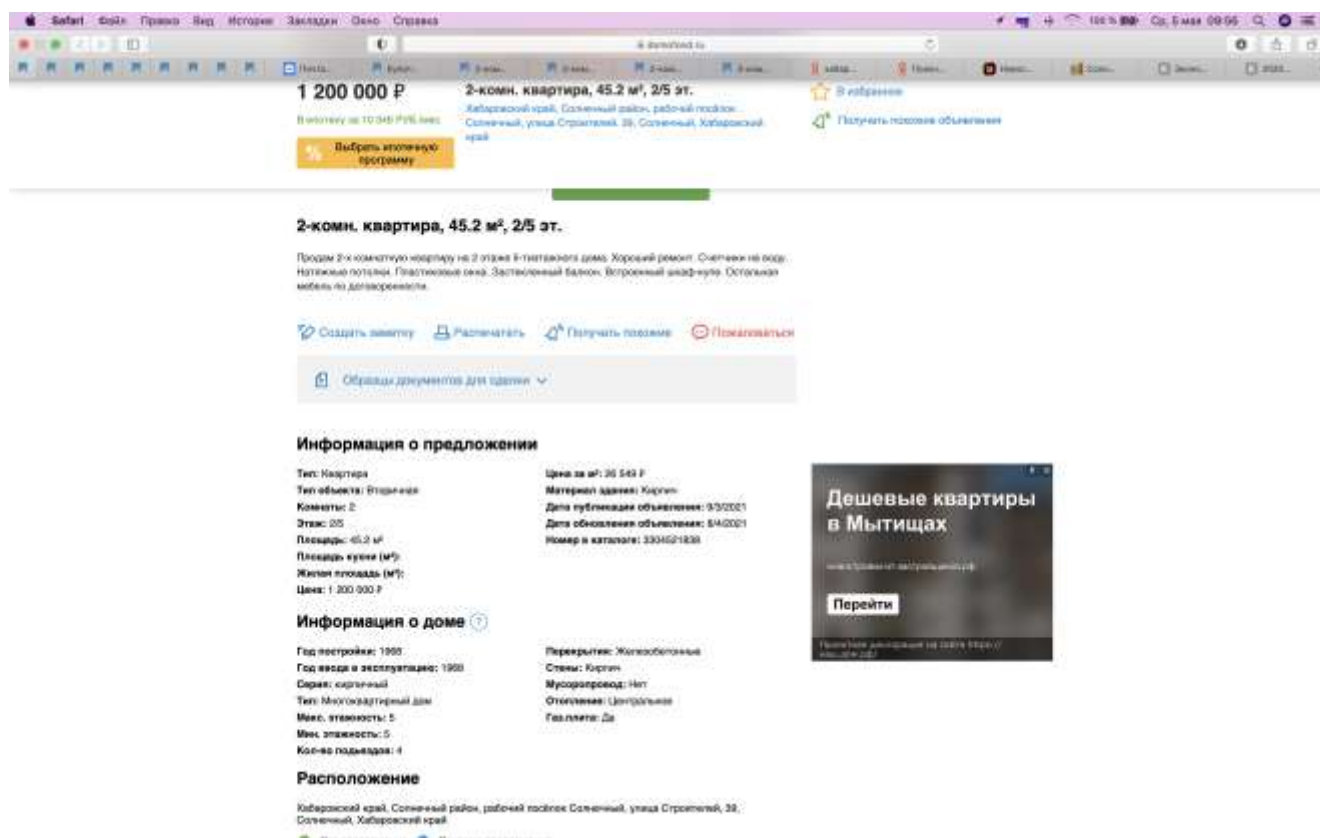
Safari Файл Правка Вид История Закладки Окно Справка

Ср, 5 мая 09:56

domofond.ru

1 200 000 ₽

В ипотеку за 10 046 руб/мес

Выбрать ипотечную программу

2-комн. квартира, 45.2 м², 2/5 эт.

Хабаровский край, Солнечный район, рабочий поселок Солнечный, улица Строителей, 39, Солнечный, Хабаровский край

В избранное

Получать похожие объявления

2-комн. квартира, 45.2 м², 2/5 эт.

Продам 2-х комнатную квартиру на 2 этаже 5-тиэтажного дома. Хороший ремонт. Счетчики на воду. Натяжные потолки. Пластиковые окна. Застекленный балкон. Встроенный шкаф-купе. Остальная мебель по договоренности.

Создать заметку Распечатать Получать похожие Пожаловаться

Образцы документов для сделки

Информация о предложении

Тип: Квартира
Тип объекта: Вторичная
Комнаты: 2
Этаж: 2/5
Площадь: 45.2 м²
Площадь кухни (м²):
Жилая площадь (м²):
Цена: 1 200 000 ₽

Цена за м²: 26 549 ₽
Материал здания: Кирпич
Дата публикации объявления: 5/3/2021
Дата обновления объявления: 5/4/2021
Номер в каталоге: 3304521838

Дешевые квартиры в Мытищах

Перейти

Информация о доме

Год постройки: 1988
Год ввода в эксплуатацию: 1988
Серия: кирпичный
Тип: Многоквартирный дом
Макс. этажность: 5
Мин. этажность: 5
Кол-во подъездов: 4

Перекрытия: Железобетонные
Стены: Кирпич
Мусоропровод: Нет
Отопление: Центральное
Газ.плита: Да

Расположение

Хабаровский край, Солнечный район, рабочий поселок Солнечный, улица Строителей, 39, Солнечный, Хабаровский край